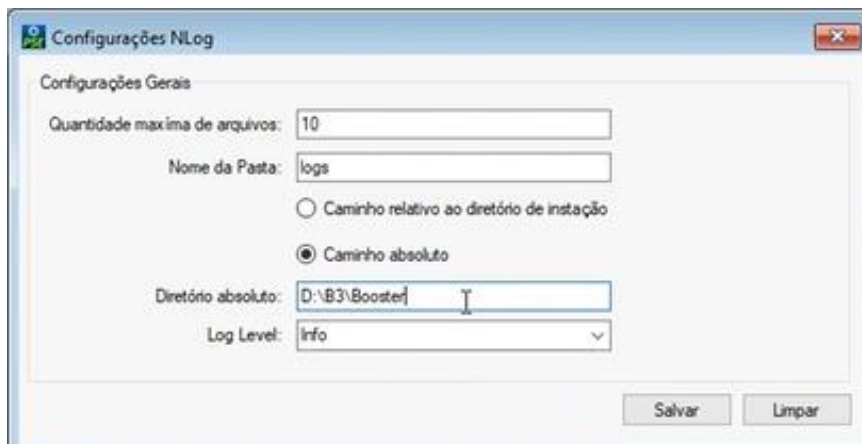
Configurações NLog

Configurações Gerais

Quantidade maxima de arquivos: 10

Nome da Pasta: logs

Caminho relativo ao diretório de instação

Caminho absoluto

Diretório absoluto: D:\B3\Booster

Log Level: Info

Salvar

Limpar